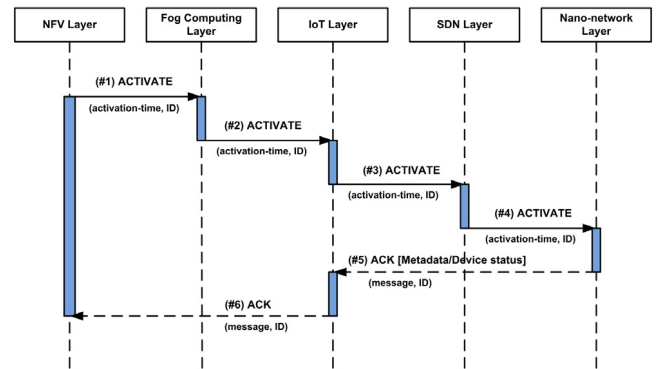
NFV Layer

Fog Computing Layer

IoT Layer

SDN Layer

Nano-network Layer

(#1) ACTIVATE

(activation-time, ID)

(#2) ACTIVATE

(activation-time, ID)

(#3) ACTIVATE

(activation-time, ID)

(#4) ACTIVATE

(activation-time, ID)

(#5) ACK [Metadata/Device status]

(message, ID)

(#6) ACK

(message, ID)